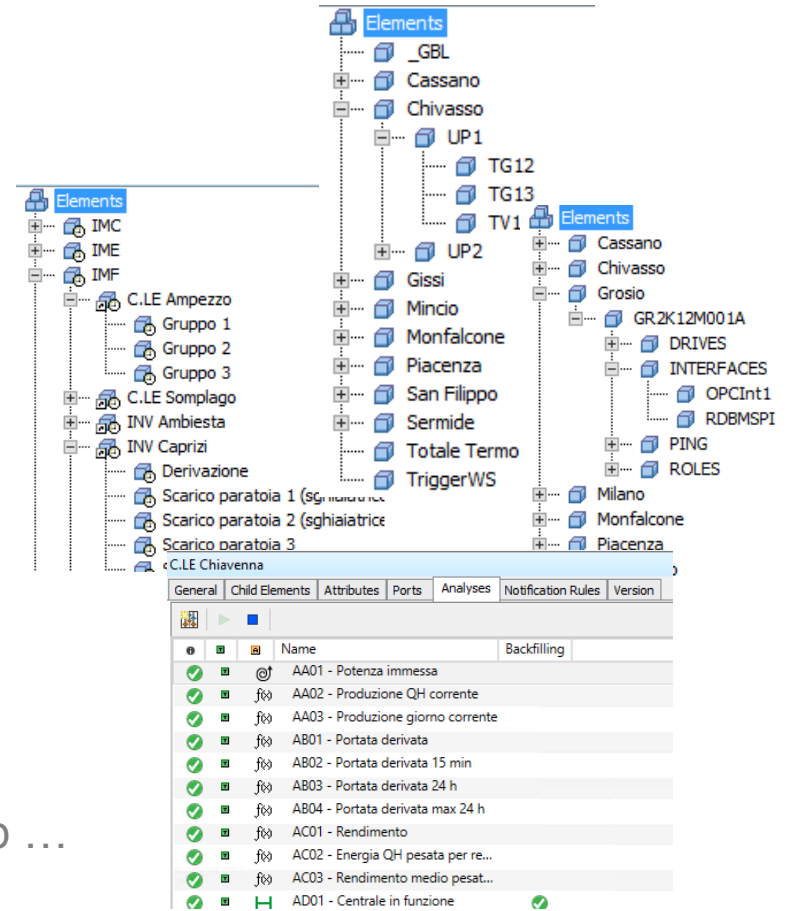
Elements
_GBL
Cassano
Chivasso
UP1
TG12
TG13
TV1
UP2
Gissi
Mincio
Monfalcone
Piacenza
San Filippo
Sermide
Totale Termo
TriggerWS

Elements
IMC
IME
IMF
C.LE Ampezzo
Gruppo 1
Gruppo 2
Gruppo 3
C.LE Somplago
INV Ambiesta
INV Caprizi
Derivazione
Scarico paratoia 1 (sghiaiatrice
Scarico paratoia 2 (sghiaiatrice
Scarico paratoia 3

Elements
Cassano
Chivasso
Grosio
GR2K12M001A
DRIVES
INTERFACES
OPCInt1
RDBMSPI
PING
ROLES
Milano
Monfalcone
Piacenza

C.LE Chiavenna
General | Child Elements | Attributes | Ports | Analyses | Notification Rules | Version

| | | | Name | Backfilling |
|---|---|---|---|---|
| | | | AA01 - Potenza immessa | |
| | | | AA02 - Produzione QH corrente | |
| | | | AA03 - Produzione giorno corrente | |
| | | | AB01 - Portata derivata | |
| | | | AB02 - Portata derivata 15 min | |
| | | | AB03 - Portata derivata 24 h | |
| | | | AB04 - Portata derivata max 24 h | |
| | | | AC01 - Rendimento | |
| | | | AC02 - Energia QH pesata per re... | |
| | | | AC03 - Rendimento medio pesat... | |
| | | | AD01 - Centrale in funzione | |

o ...